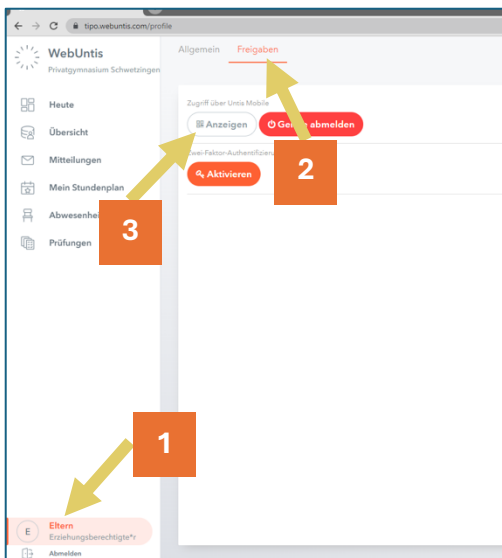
tipo.webuntis.com/profile

WebUntis
Privatgymnasium Schwetzingen

Heute
Übersicht
Mitteilungen
Mein Stundenplan
Abwesenhei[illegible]
Prüfungen

Allgemein
Freigaben

Zugriff über Untis Mobile
Anzeigen
Ge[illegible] abmelden
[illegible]wei-Faktor-Authentifizi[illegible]
Aktivieren

2
3
1

E
Eltern
Erziehungsberechtigte*r
Abmelden